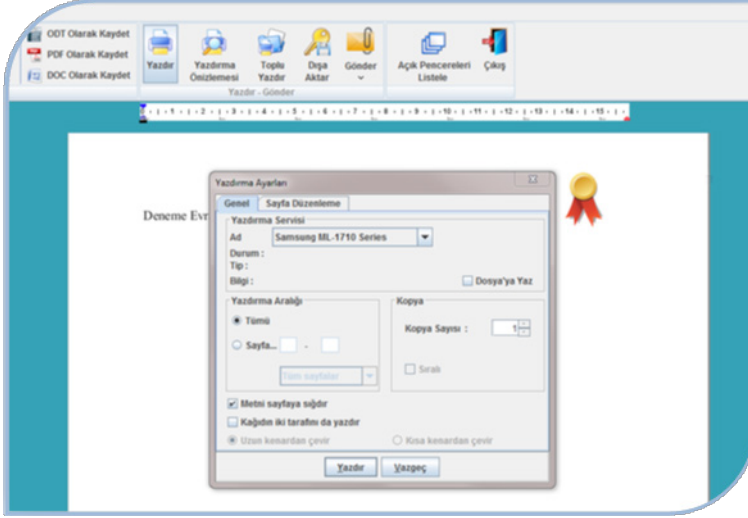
ODT Olarak Kaydet
PDF Olarak Kaydet
DOC Olarak Kaydet

Yazdır

Yazdırma Önizlemesi

Toplu Yazdır

Dışa Aktar

Gönder

Yazdır - Gönder

Açık Pencereleri Listele

Çıkış

Deneme Evr

Yazdırma Ayarları

Genel | Sayfa Düzenleme

Yazdırma Servisi

Ad | Samsung ML-1710 Series

Durum :
Tip :
Bilgi :

Dosya'ya Yaz

Yazdırma Aralığı

Tümü

Sayfa... -

Tüm sayfalar

Kopya

Kopya Sayısı : 1

Sıralı

Metni sayfaya sığdır

Kağıdın iki tarafını da yazdır

Uzun kenardan çevir

Kısa kenardan çevir

Yazdır | Vazgeç